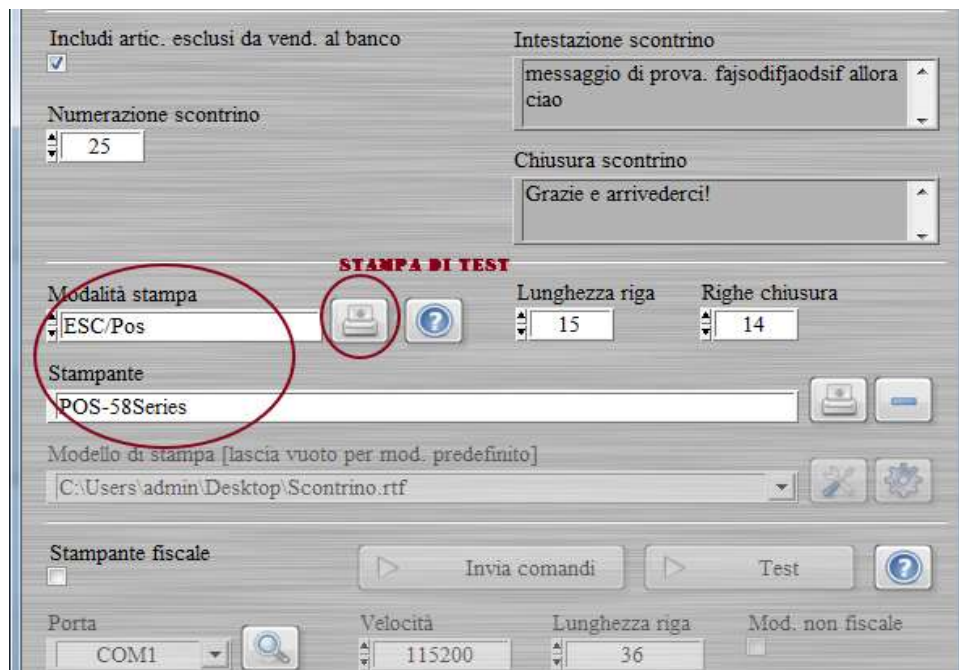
Includi artic. esclusi da vend. al banco

Intestazione scontrino

messaggio di prova. fajsodifjaodsif allora ciao

Numerazione scontrino

25

Chiusura scontrino

Grazie e arrivederci!

STAMPA DI TEST

Modalità stampa

ESC/Pos

Lunghezza riga

15

Righe chiusura

14

Stampante

POS-58Series

Modello di stampa [lascia vuoto per mod. predefinito]

C:\Users\admin\Desktop\Scontrino.rtf

Stampante fiscale

Invia comandi

Test

Porta

COM1

Velocità

115200

Lunghezza riga

36

Mod. non fiscale